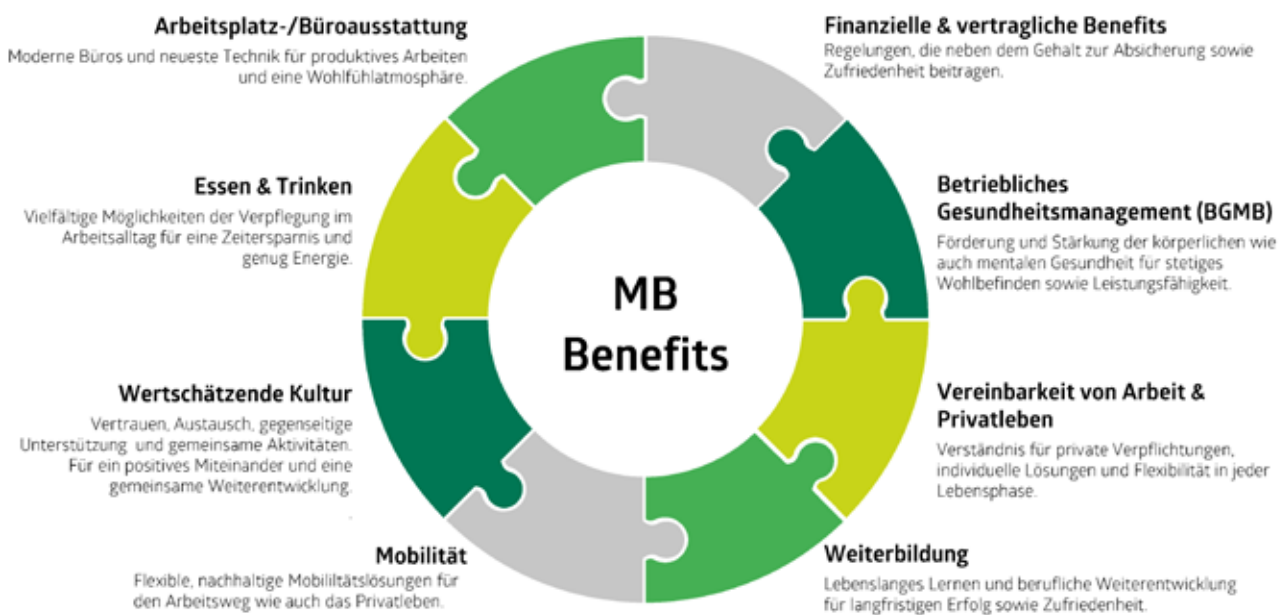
Arbeitsplatz-/Büroausstattung
Moderne Büros und neueste Technik für produktives Arbeiten und eine Wohlfühlatmosphäre.

Finanzielle & vertragliche Benefits
Regelungen, die neben dem Gehalt zur Absicherung sowie Zufriedenheit beitragen.

Essen & Trinken
Vielfältige Möglichkeiten der Verpflegung im Arbeitsalltag für eine Zeitersparnis und genug Energie.

Betriebliches Gesundheitsmanagement (BGMB)
Förderung und Stärkung der körperlichen wie auch mentalen Gesundheit für stetiges Wohlbefinden sowie Leistungsfähigkeit.

MB Benefits

Wertschätzende Kultur
Vertrauen, Austausch, gegenseitige Unterstützung und gemeinsame Aktivitäten. Für ein positives Miteinander und eine gemeinsame Weiterentwicklung.

Vereinbarkeit von Arbeit & Privatleben
Verständnis für private Verpflichtungen, individuelle Lösungen und Flexibilität in jeder Lebensphase.

Mobilität
Flexible, nachhaltige Mobilitätslösungen für den Arbeitsweg wie auch das Privatleben.

Weiterbildung
Lebenslanges Lernen und berufliche Weiterentwicklung für langfristigen Erfolg sowie Zufriedenheit.